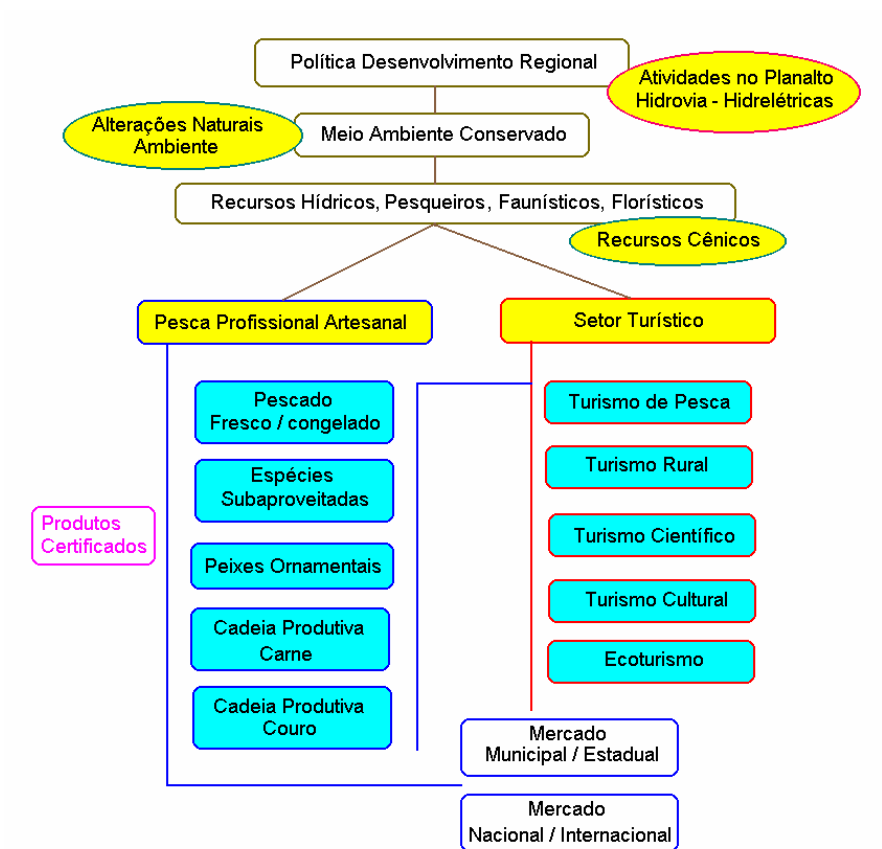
Política Desenvolvimento Regional

Atividades no Planalto Hidrovia - Hidrelétricas

Alterações Naturais Ambiente

Meio Ambiente Conservado

Recursos Hídricos, Pesqueiros, Faunísticos, Florísticos

Recursos Cênicos

Pesca Profissional Artesanal

Setor Turístico

Pescado Fresco / congelado

Espécies Subaproveitadas

Produtos Certificados

Peixes Ornamentais

Cadeia Produtiva Carne

Cadeia Produtiva Couro

Turismo de Pesca

Turismo Rural

Turismo Científico

Turismo Cultural

Ecoturismo

Mercado Municipal / Estadual

Mercado Nacional / Internacional